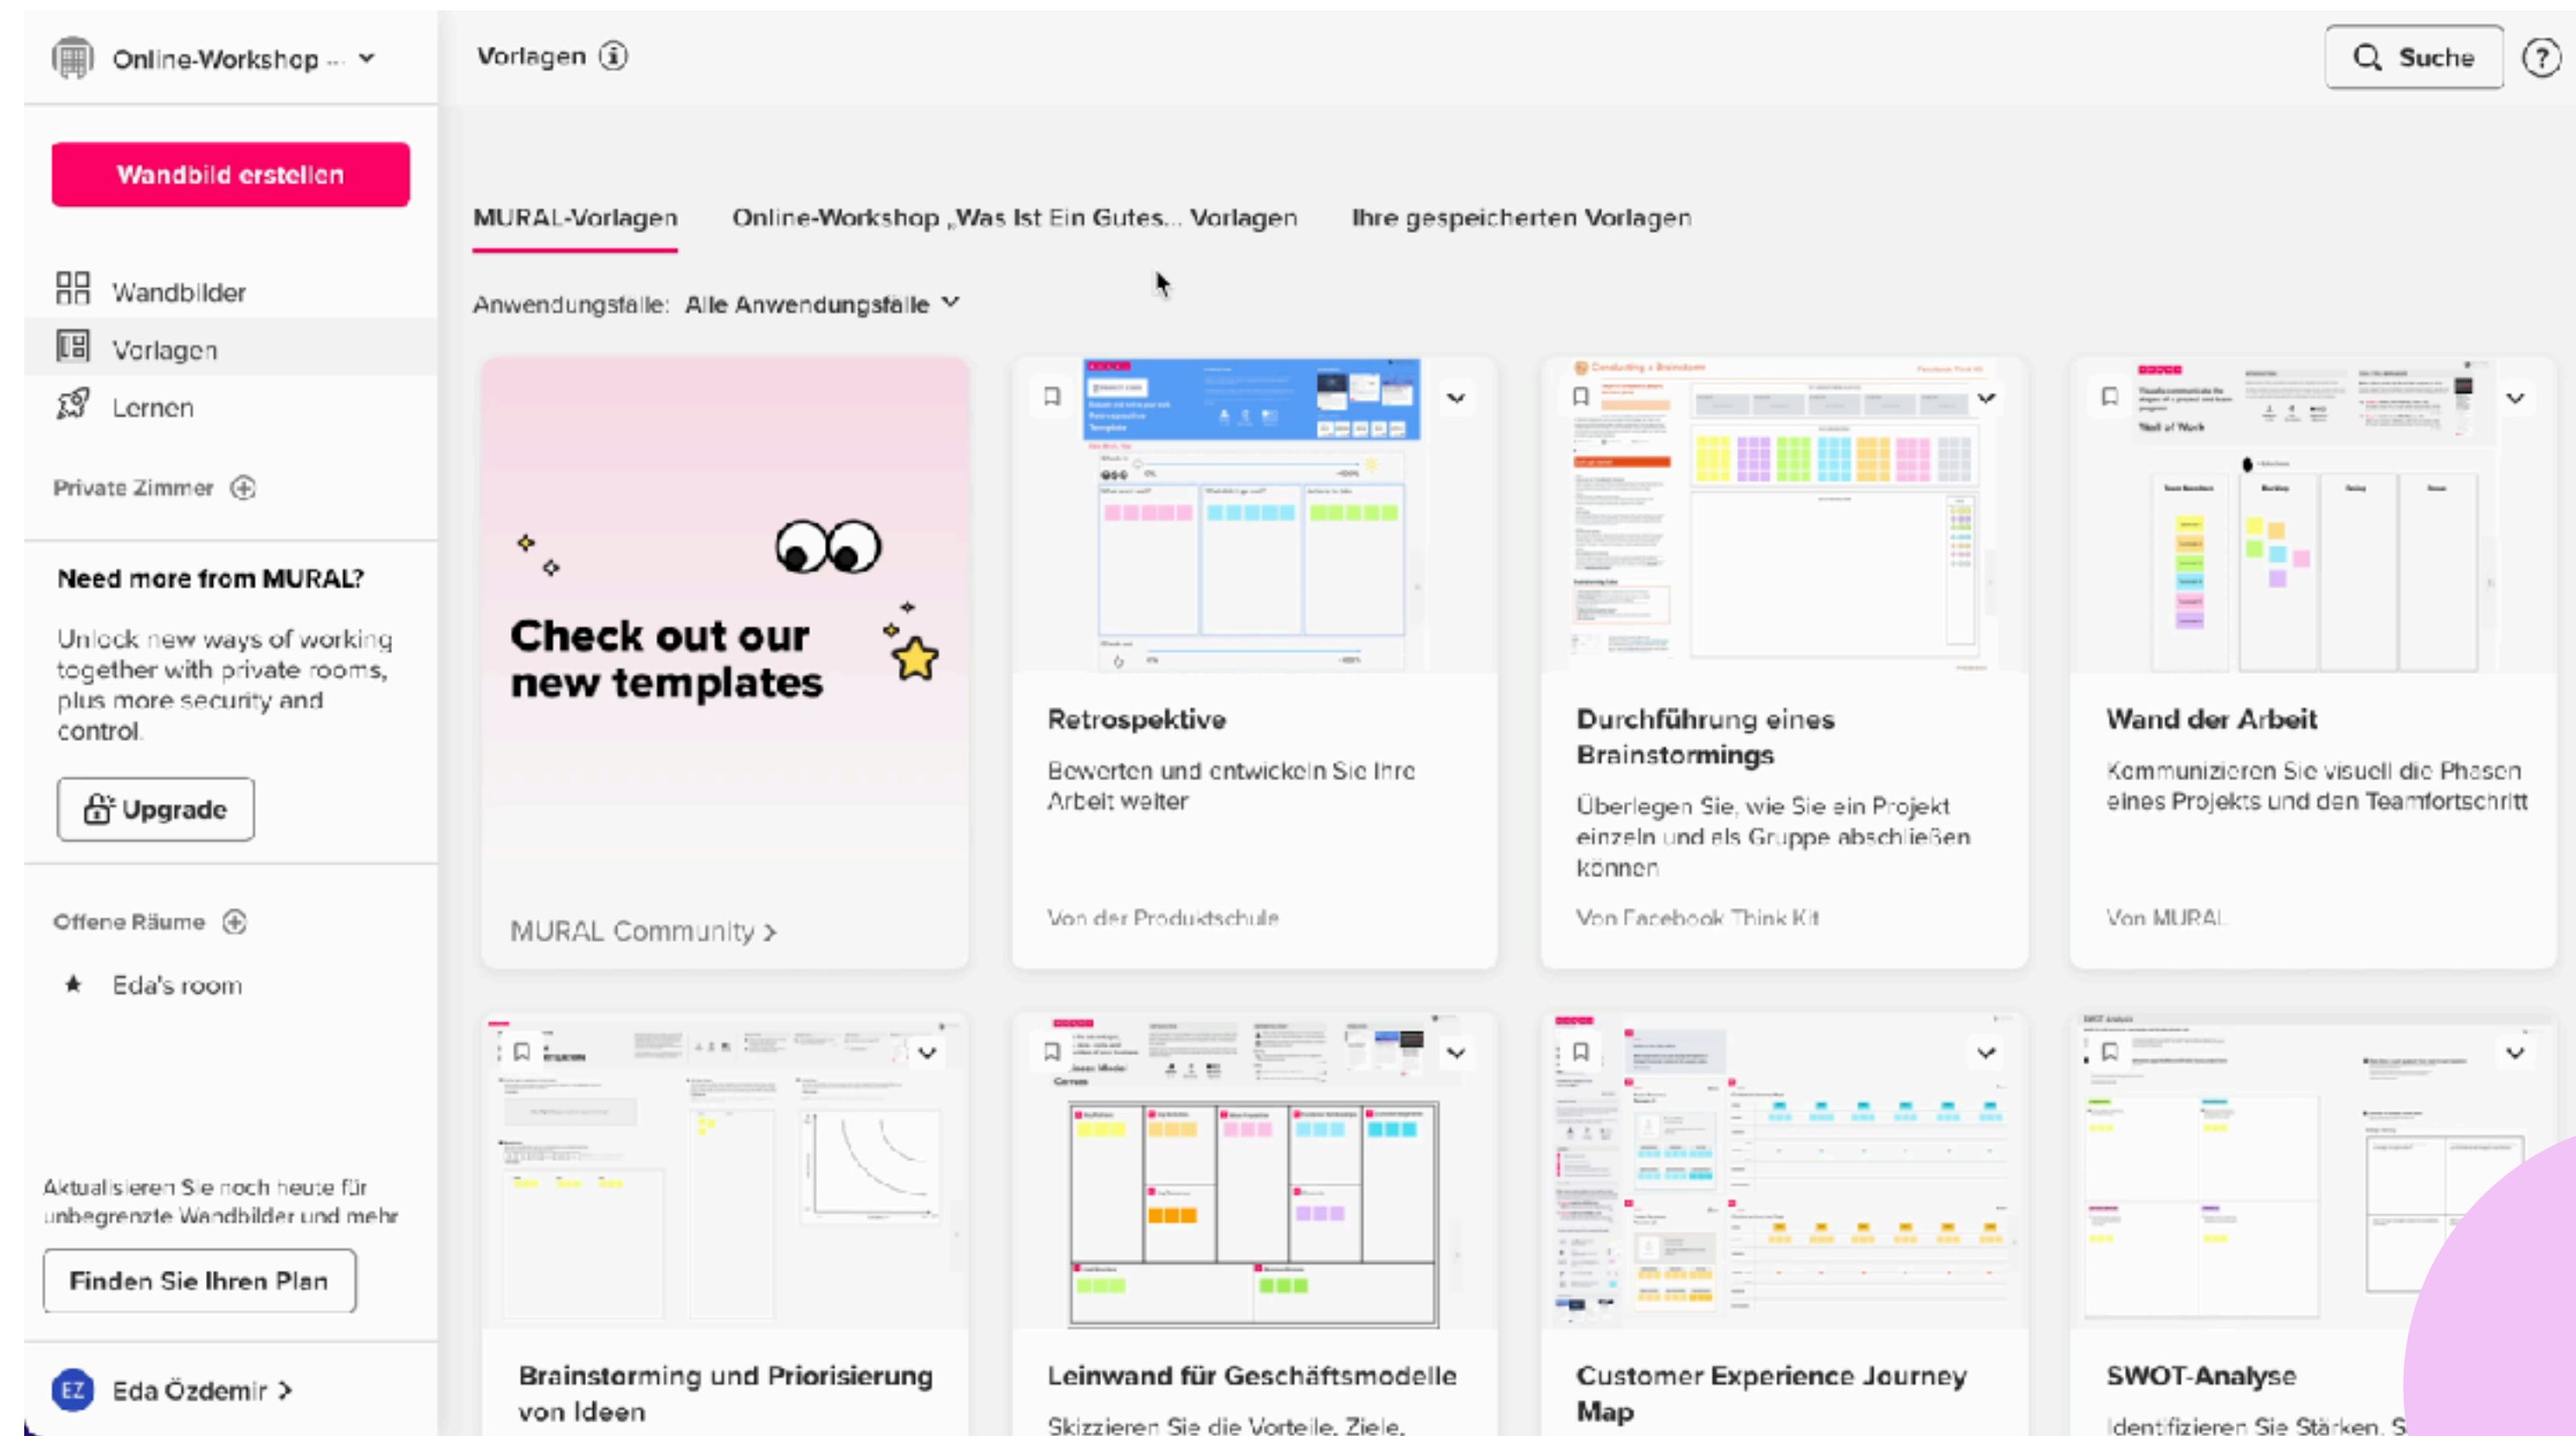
Online-Workshop ...

Vorlagen

Suche

?

Wandbild erstellen

Wandbilder

Vorlagen

Lernen

Private Zimmer

Need more from MURAL?

Unlock new ways of working together with private rooms, plus more security and control.

Upgrade

Offene Räume

Eda's room

Aktualisieren Sie noch heute für unbegrenzte Wandbilder und mehr

Finden Sie Ihren Plan

EZ Eda Özdemir >

MURAL-Vorlagen

Online-Workshop „Was Ist Ein Gutes... Vorlagen

Ihre gespeicherten Vorlagen

Anwendungsfälle: Alle Anwendungsfälle

Check out our new templates

MURAL Community >

Retrospektive

Bewerten und entwickeln Sie Ihre Arbeit weiter

Von der Produktschule

Durchführung eines Brainstormings

Überlegen Sie, wie Sie ein Projekt einzeln und als Gruppe abschließen können

Von Facebook Think Kit

Wand der Arbeit

Kommunizieren Sie visuell die Phasen eines Projekts und den Teamfortschritt

Von MURAL

Brainstorming und Priorisierung von Ideen

Leinwand für Geschäftsmodelle

Skizzieren Sie die Vorteile, Ziele,

Customer Experience Journey Map

SWOT-Analyse

Identifizieren Sie Stärken, S